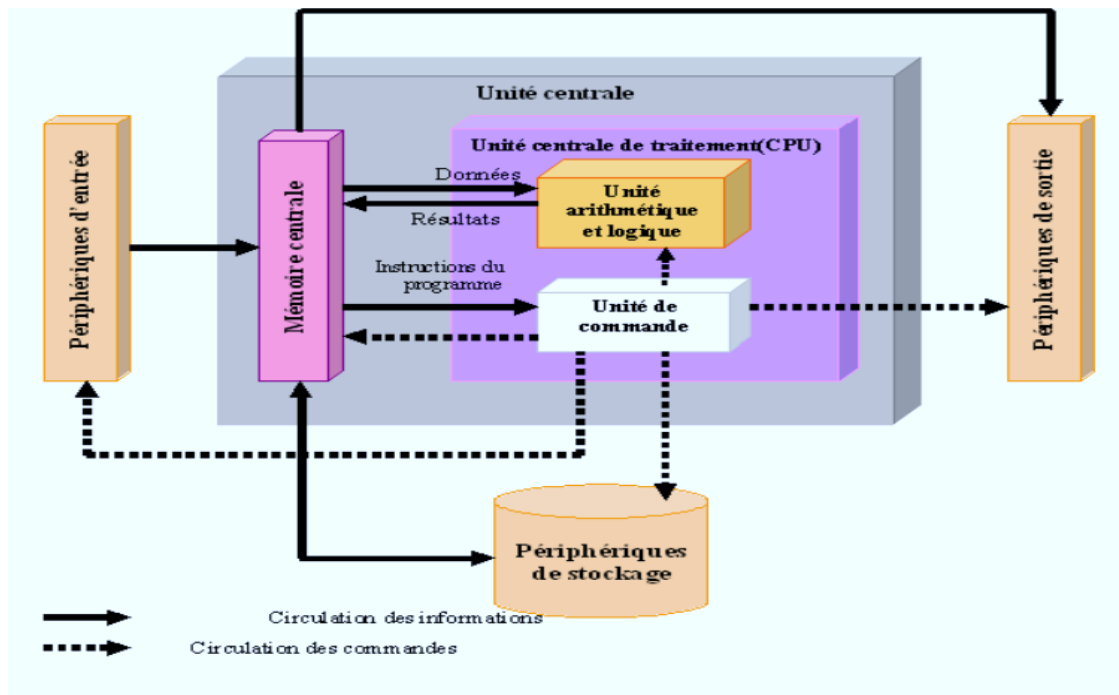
Unité centrale

Unité centrale de traitement(CPU)

Périphériques d'entrée

Mémoire centrale

Données

Résultats

Unité arithmétique et logique

Instructions du programme

Unité de commande

Périphériques de sortie

Périphériques de stockage

Circulation des informations

Circulation des commandes